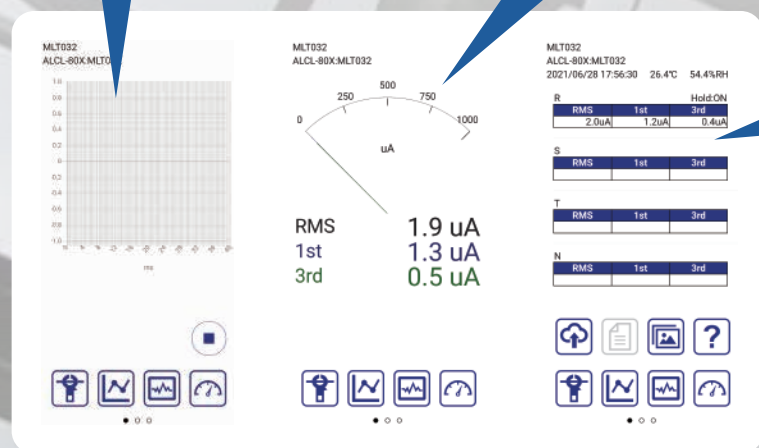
MLT032
ALCL-80X:MLT0

1.0
0.8
0.6
0.4
0.2
0
0.2
0.4
0.6
0.8
1.0

ms

MLT032
ALCL-80X:MLT032

0
250
500
750
1000
uA

RMS 1.9 uA
1st 1.3 uA
3rd 0.5 uA

MLT032
ALCL-80X:MLT032
2021/06/28 17:56:30 26.4℃ 54.4%RH

R Hold:ON

| RMS | 1st | 3rd |
|---|---|---|
| 2.0uA | 1.2uA | 0.4uA |

S

| RMS | 1st | 3rd |
|---|---|---|
| | | |

T

| RMS | 1st | 3rd |
|---|---|---|
| | | |

N

| RMS | 1st | 3rd |
|---|---|---|
| | | |

?